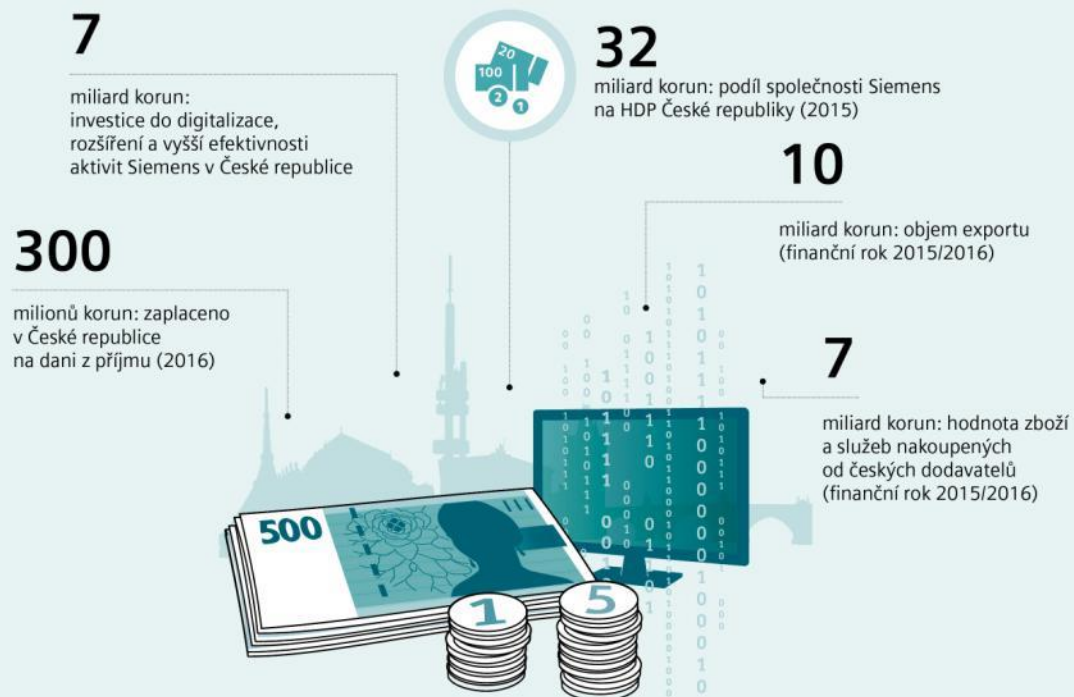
7

miliard korun: investice do digitalizace, rozšíření a vyšší efektivnosti aktivit Siemens v České republice

20
100
2
1

32

miliard korun: podíl společnosti Siemens na HDP České republiky (2015)

10

miliard korun: objem exportu (finanční rok 2015/2016)

300

milionů korun: zaplaceno v České republice na dani z příjmu (2016)

7

miliard korun: hodnota zboží a služeb nakoupených od českých dodavatelů (finanční rok 2015/2016)

500

1

5